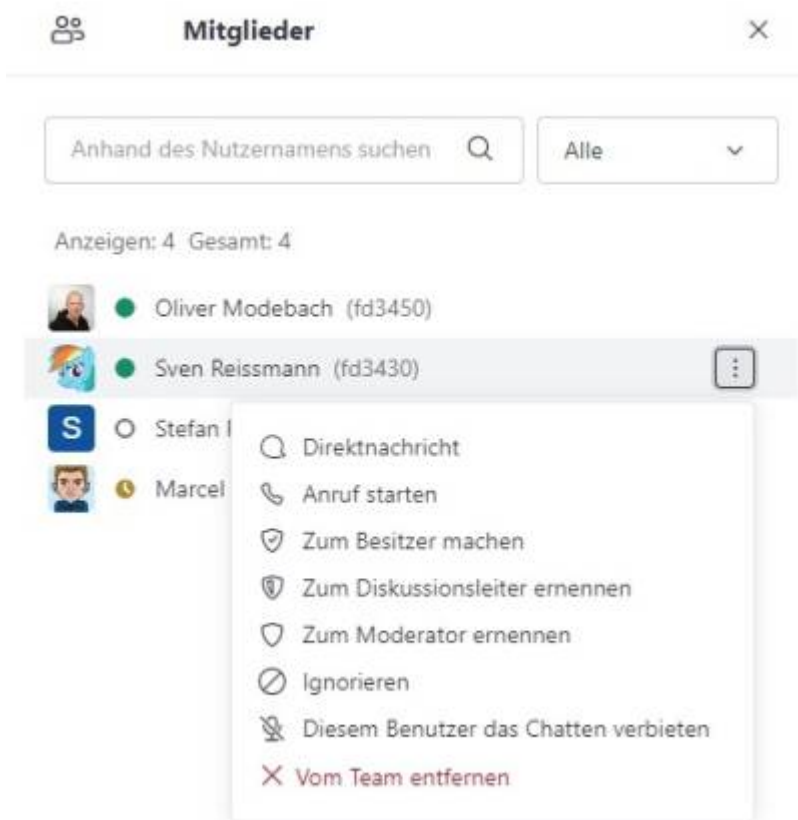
Mitglieder

Anhand des Nutzernamens suchen

Alle

Anzeigen: 4 Gesamt: 4

Oliver Modebach (fd3450)

Sven Reissmann (fd3430)

S Stefan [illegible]

Marcel

Direktnachricht

Anruf starten

Zum Besitzer machen

Zum Diskussionsleiter ernennen

Zum Moderator ernennen

Ignorieren

Diesem Benutzer das Chatten verbieten

Vom Team entfernen